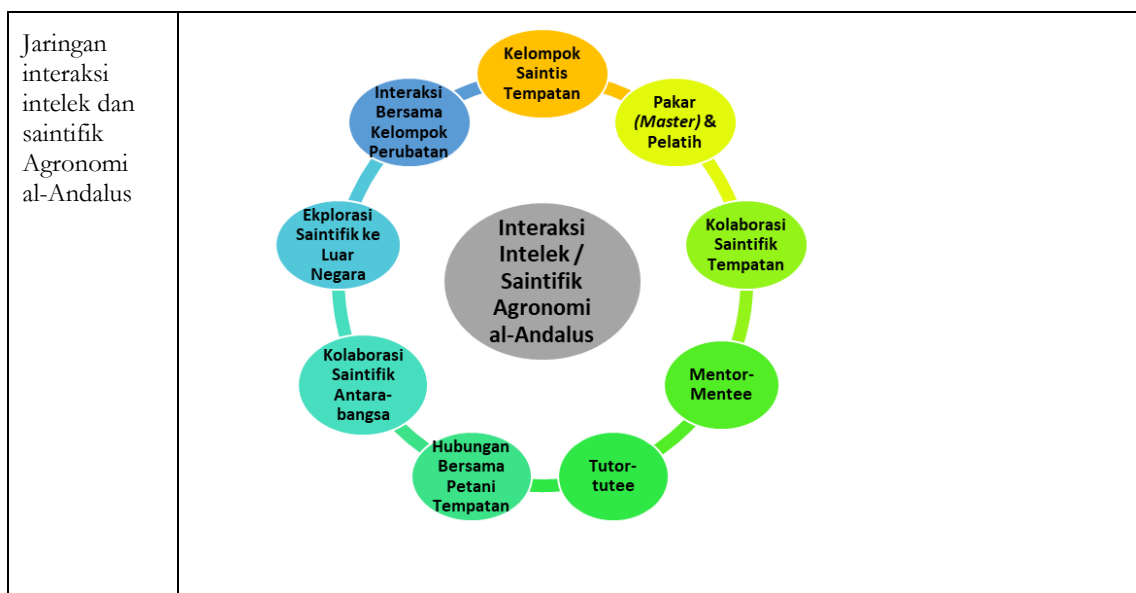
| Jaringan interaksi intelek dan saintifik Agronomi al-Andalus | Kelompok Saintis Tempatan<br>Pakar *(Master)* & Pelatih<br>Kolaborasi Saintifik Tempatan<br>Mentor-Mentee<br>Tutor-tutee<br>Hubungan Bersama Petani Tempatan<br>Kolaborasi Saintifik Antara-bangsa<br>Ekplorasi Saintifik ke Luar Negara<br>Interaksi Bersama Kelompok Perubatan<br>Interaksi Intelek / Saintifik Agronomi al-Andalus |
|---|---|